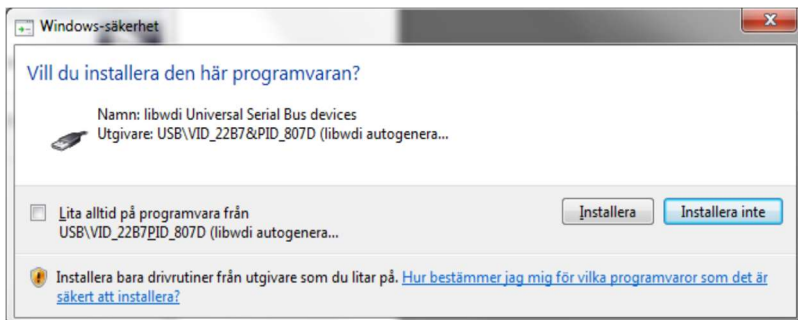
Windows-säkerhet

Vill du installera den här programvaran?

Namn: libwdi Universal Serial Bus devices
Utgivare: USB\VID_22B7&PID_807D (libwdi autogenera...

Lita alltid på programvara från USB\VID_22B7PID_807D (libwdi autogenera...

Installera

Installera inte

Installera bara drivrutiner från utgivare som du litar på. Hur bestämmer jag mig för vilka programvaror som det är säkert att installera?